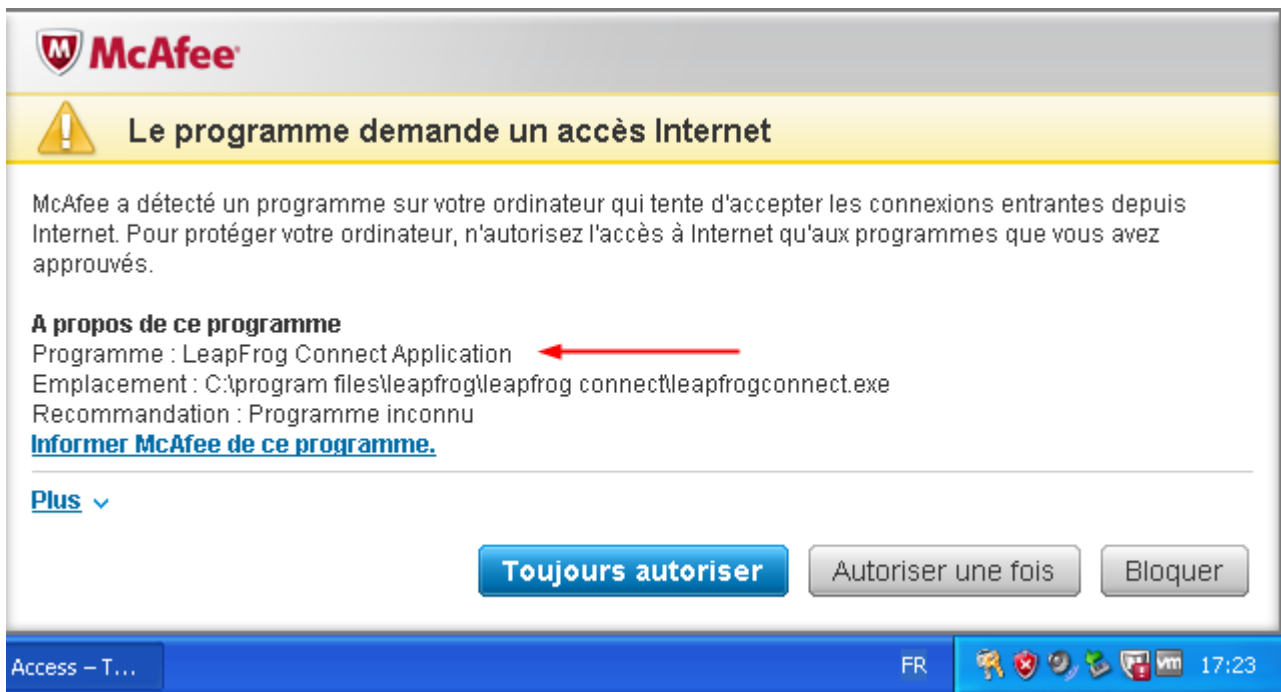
McAfee

Le programme demande un accès Internet

McAfee a détecté un programme sur votre ordinateur qui tente d'accepter les connexions entrantes depuis Internet. Pour protéger votre ordinateur, n'autorisez l'accès à Internet qu'aux programmes que vous avez approuvés.

A propos de ce programme
Programme : LeapFrog Connect Application
Emplacement : C:\program files\leapfrog\leapfrog connect\leapfrogconnect.exe
Recommandation : Programme inconnu
Informer McAfee de ce programme.

Plus

Toujours autoriser | Autoriser une fois | Bloquer

Access – T...

FR

vm

17:23